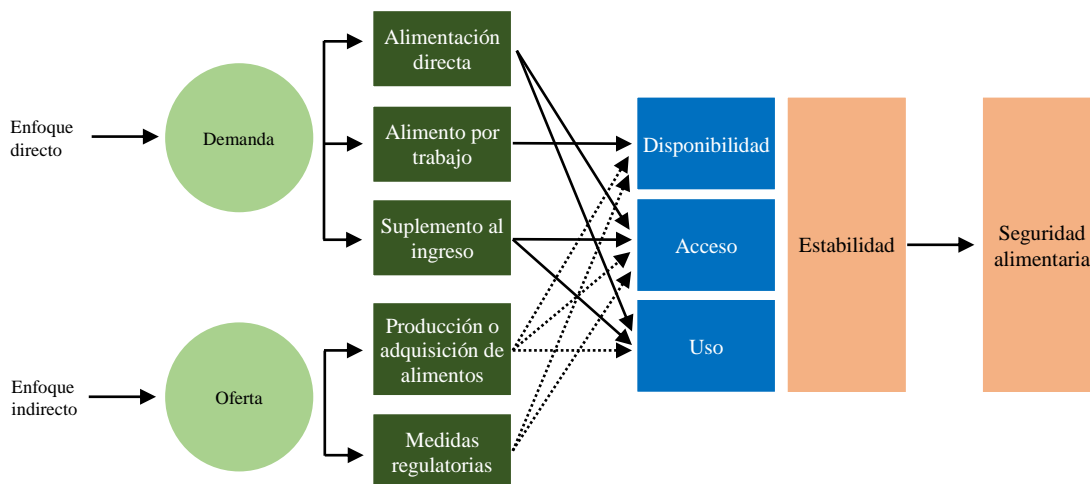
Enfoque directo

Demanda

Enfoque indirecto

Oferta

Alimentación directa

Alimento por trabajo

Suplemento al ingreso

Producción o adquisición de alimentos

Medidas regulatorias

Disponibilidad

Acceso

Uso

Estabilidad

Seguridad alimentaria